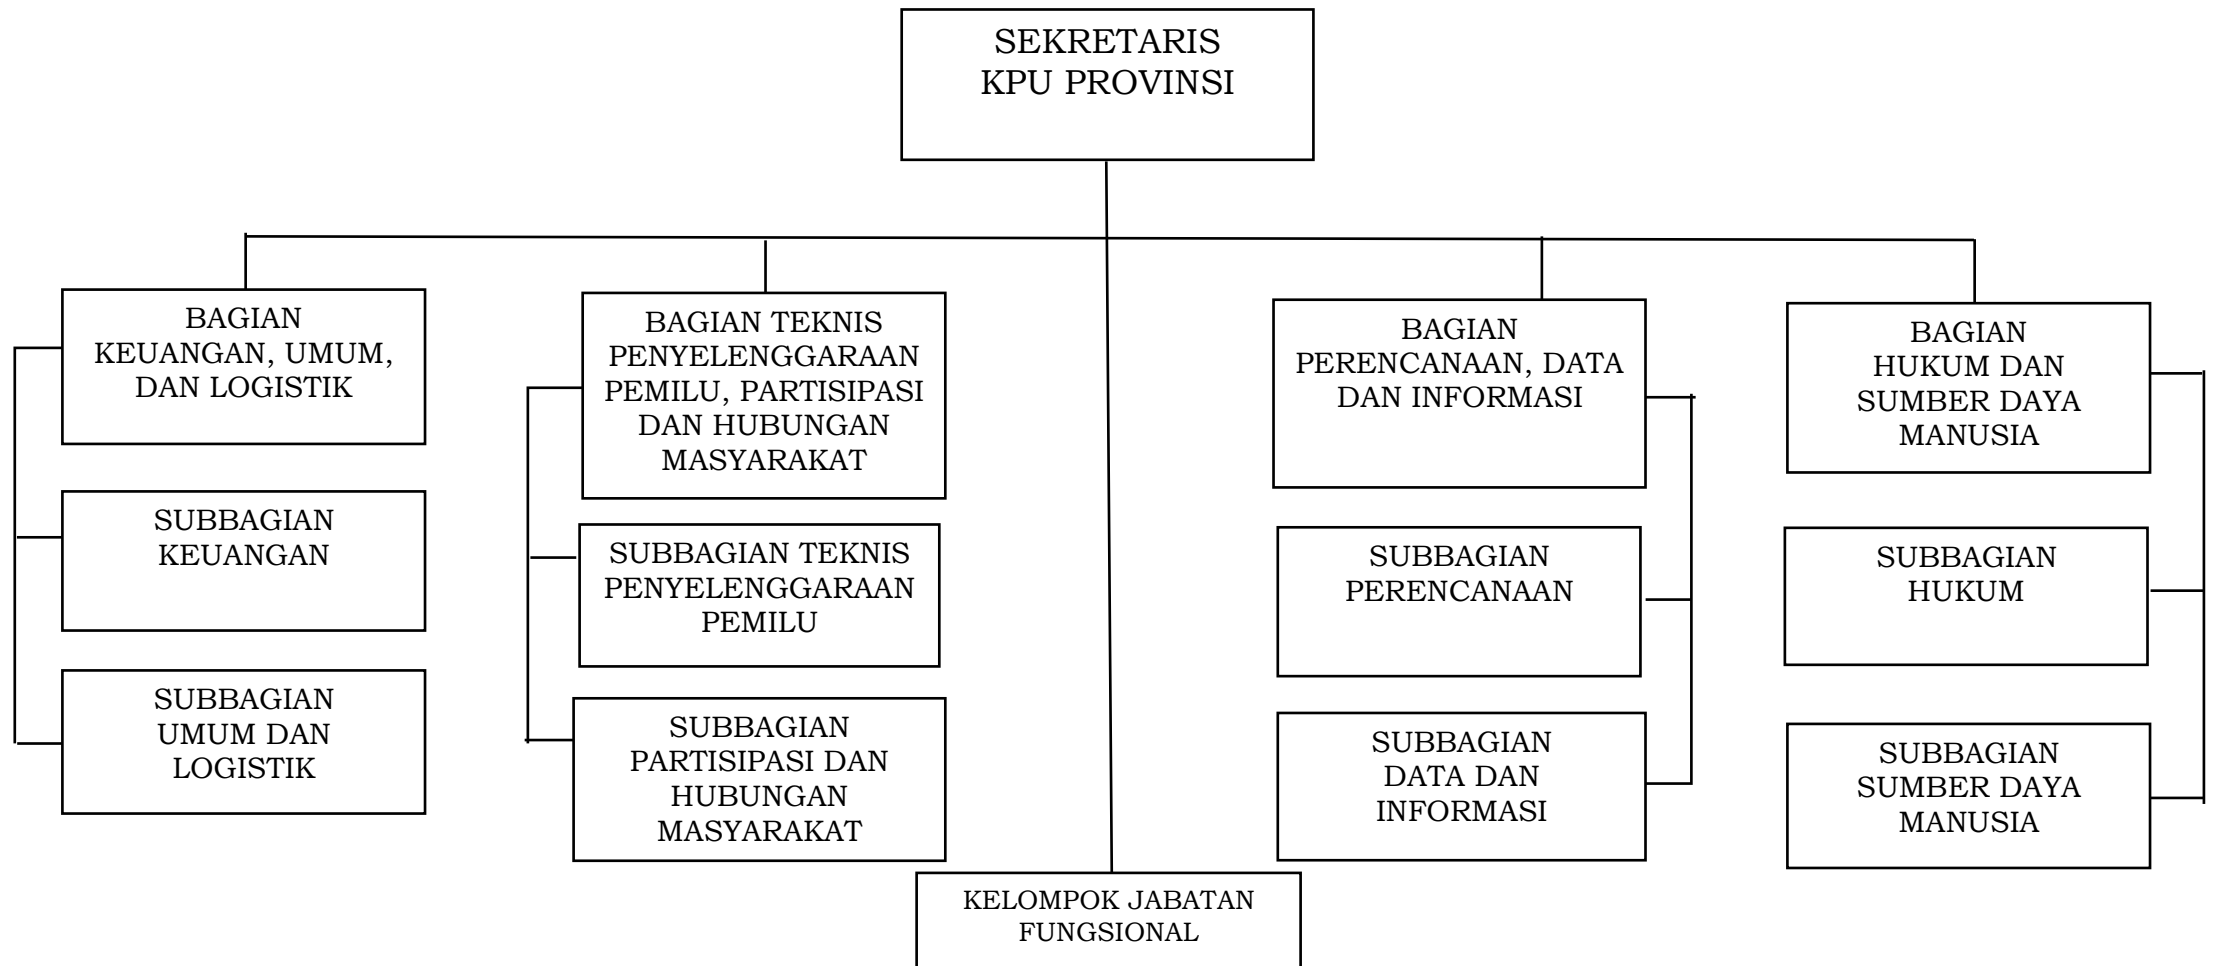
SEKRETARIS KPU PROVINSI

BAGIAN KEUANGAN, UMUM, DAN LOGISTIK

SUBBAGIAN KEUANGAN

SUBBAGIAN UMUM DAN LOGISTIK

BAGIAN TEKNIS PENYELENGGARAAN PEMILU, PARTISIPASI DAN HUBUNGAN MASYARAKAT

SUBBAGIAN TEKNIS PENYELENGGARAAN PEMILU

SUBBAGIAN PARTISIPASI DAN HUBUNGAN MASYARAKAT

BAGIAN PERENCANAAN, DATA DAN INFORMASI

SUBBAGIAN PERENCANAAN

SUBBAGIAN DATA DAN INFORMASI

BAGIAN HUKUM DAN SUMBER DAYA MANUSIA

SUBBAGIAN HUKUM

SUBBAGIAN SUMBER DAYA MANUSIA

KELOMPOK JABATAN FUNGSIONAL